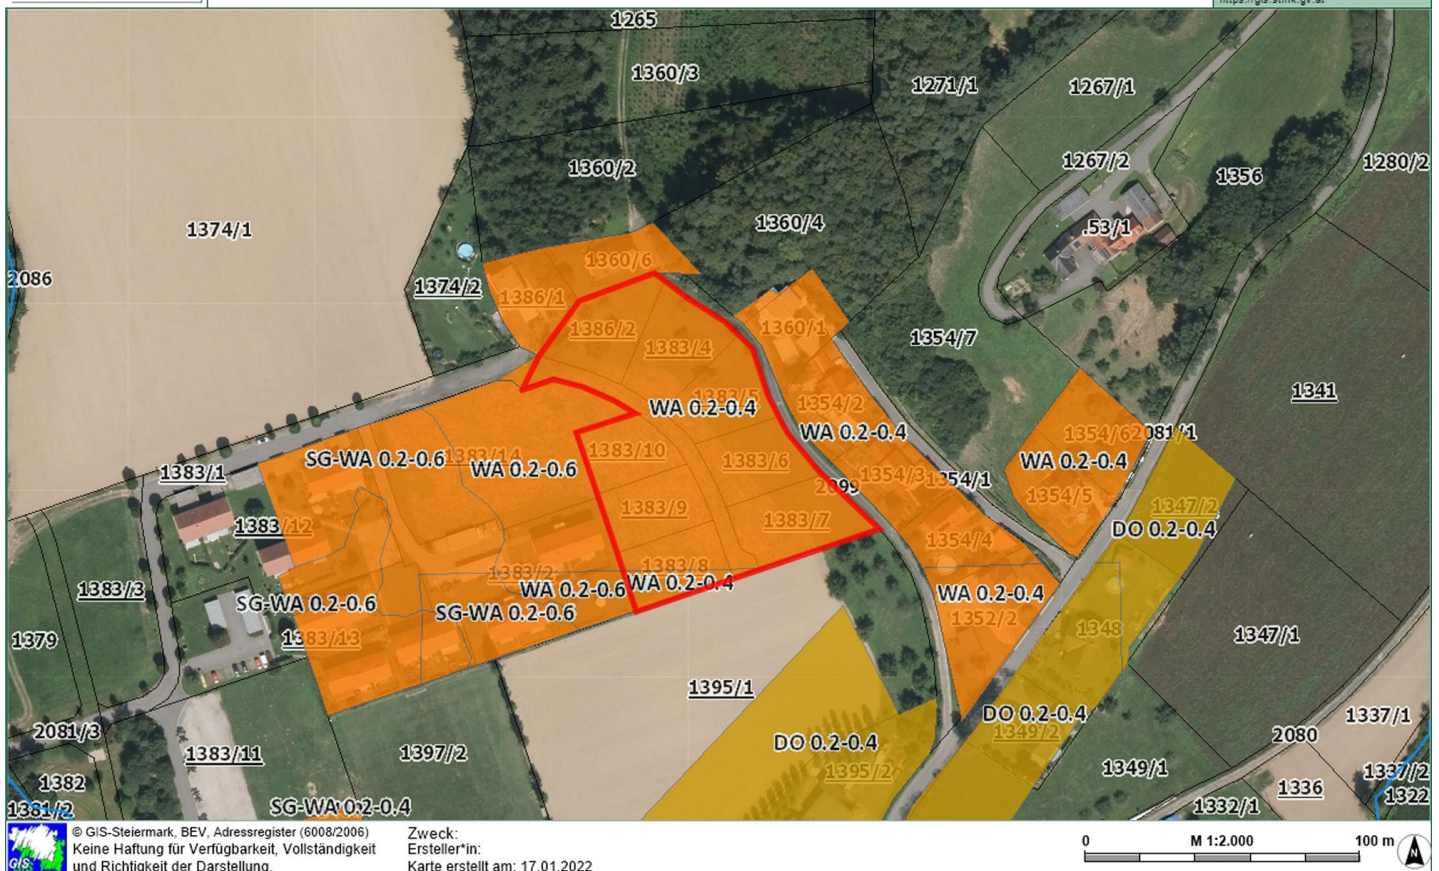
https://gis.stmk.gv.at

1265
1360/3
1271/1
1267/1
1267/2
1356
1280/2
1360/2
1374/1
1360/4
.53/1
2086
1360/6
1374/2
1386/1
1386/2
1360/1
1383/4
1354/7
1383/5
1341
WA 0.2-0.4
1354/2
WA 0.2-0.4
1354/6
2081/1
SG-WA 0.2-0.6
1383/14
WA 0.2-0.6
1383/10
1383/6
WA 0.2-0.4
1383/1
1354/3
1354/1
2099
1354/5
1347/2
1383/12
1383/9
1383/7
DO 0.2-0.4
1354/4
1383/3
1383/8
1383/2
WA 0.2-0.6
WA 0.2-0.4
WA 0.2-0.4
SG-WA 0.2-0.6
SG-WA 0.2-0.6
1352/2
1379
1383/13
1348
1347/1
1395/1
DO 0.2-0.4
1337/1
2081/3
1349/2
1397/2
DO 0.2-0.4
2080
1383/11
1395/2
1349/1
1382
1337/2
1336
1381/2
SG-WA 0.2-0.4
1332/1
1322

GIS
© GIS-Steiermark, BEV, Adressregister (6008/2006)
Keine Haftung für Verfügbarkeit, Vollständigkeit und Richtigkeit der Darstellung.

Zweck:
Ersteller*in:
Karte erstellt am: 17.01.2022

0
M 1:2.000
100 m